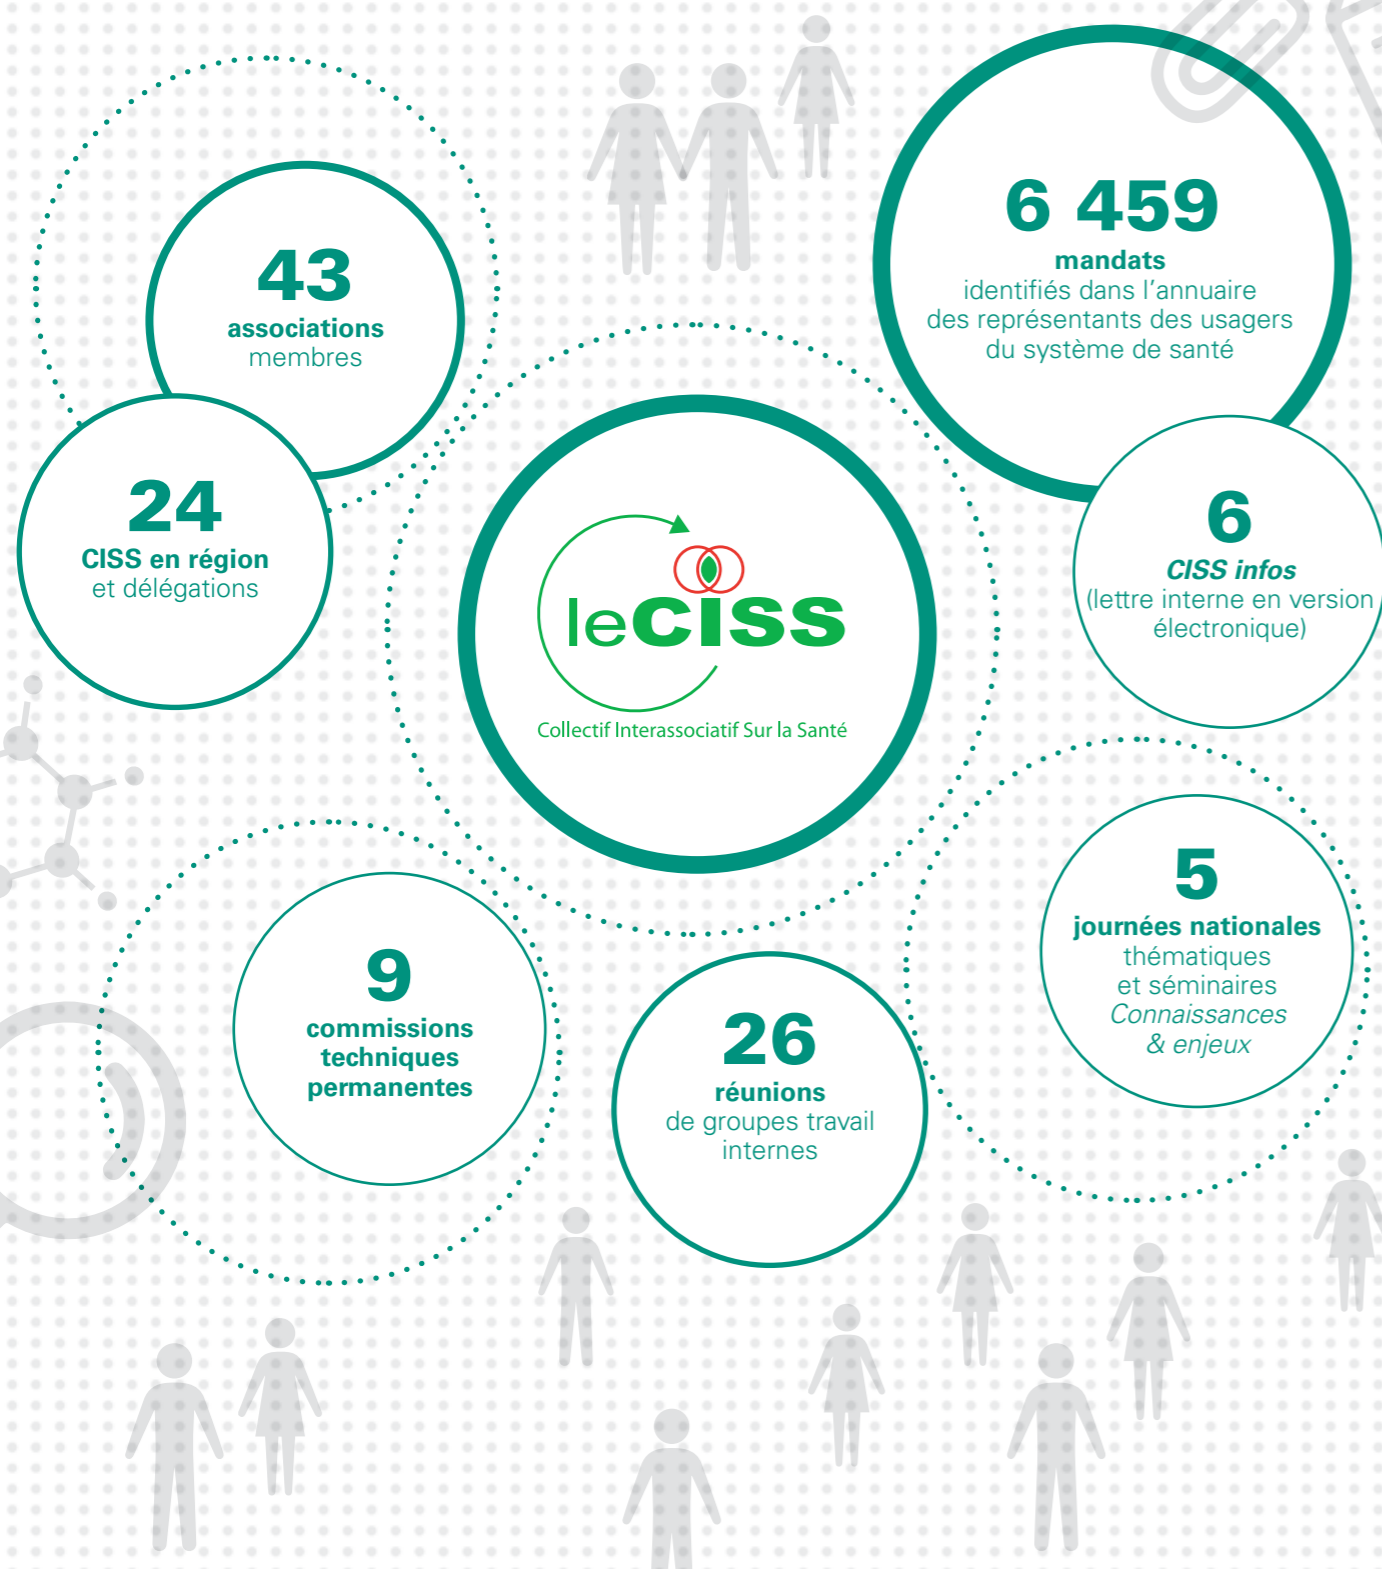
43
associations
membres

6 459
mandats
identifiés dans l'annuaire des représentants des usagers du système de santé

24
CISS en région
et délégations

leCISS
Collectif Interassociatif Sur la Santé

6
CISS infos
(lettre interne en version électronique)

5
journées nationales
thématiques
et séminaires
Connaissances & enjeux

9
commissions techniques permanentes

26
réunions
de groupes travail internes